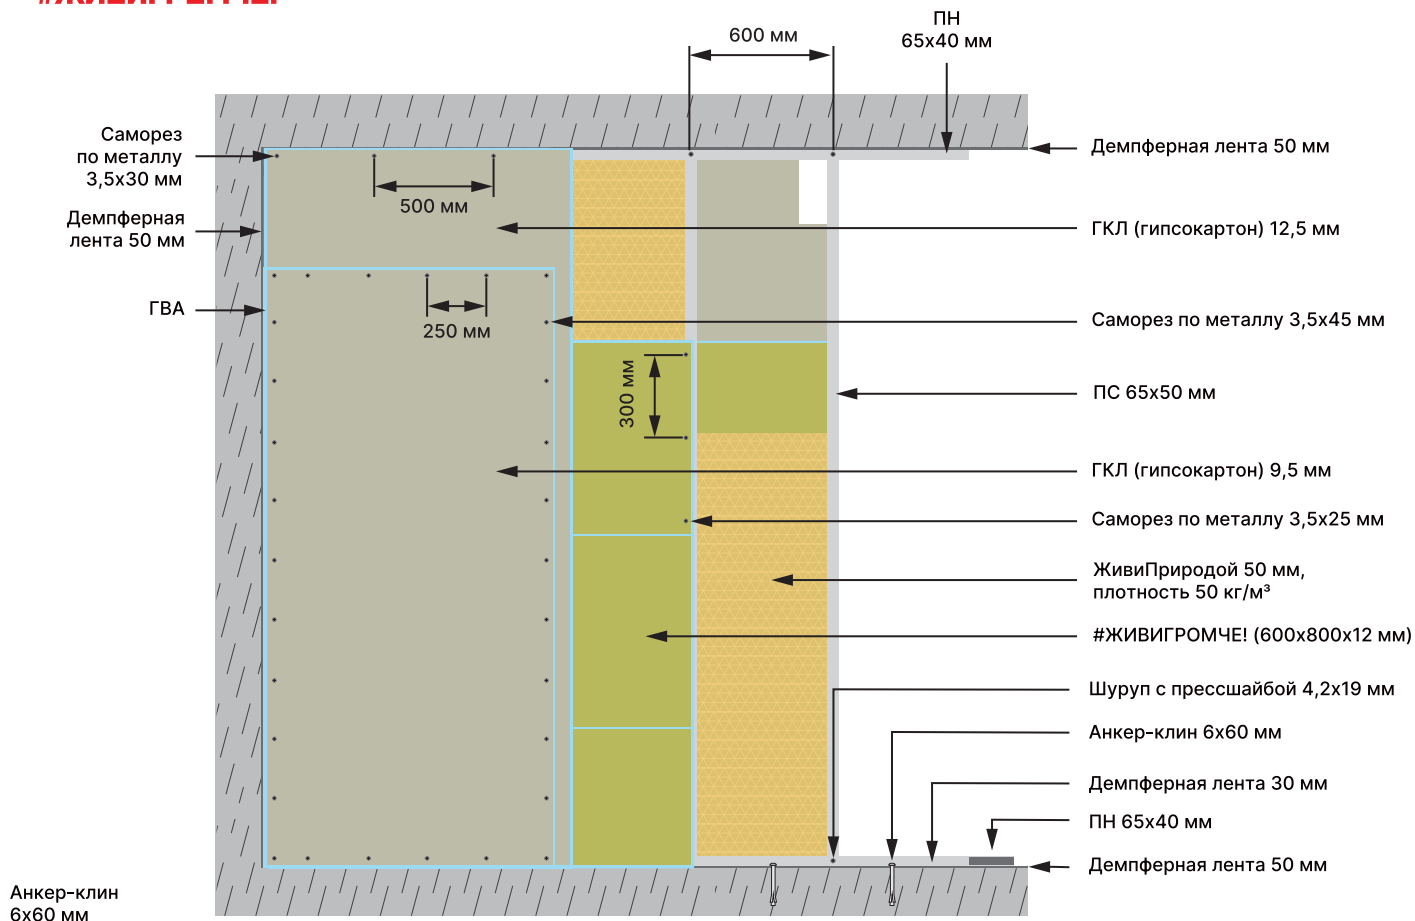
600 мм

ПН 65х40 мм

Саморез по металлу 3,5х30 мм

Демпферная лента 50 мм

Демпферная лента 50 мм

500 мм

ГКЛ (гипсокартон) 12,5 мм

ГВА

250 мм

Саморез по металлу 3,5х45 мм

300 мм

ПС 65х50 мм

ГКЛ (гипсокартон) 9,5 мм

Саморез по металлу 3,5х25 мм

ЖивиПриродой 50 мм, плотность 50 кг/м³

#ЖИВИГРОМЧЕ! (600х800х12 мм)

Шуруп с прессшайбой 4,2х19 мм

Анкер-клин 6х60 мм

Демпферная лента 30 мм

ПН 65х40 мм

Демпферная лента 50 мм

Анкер-клин 6х60 мм